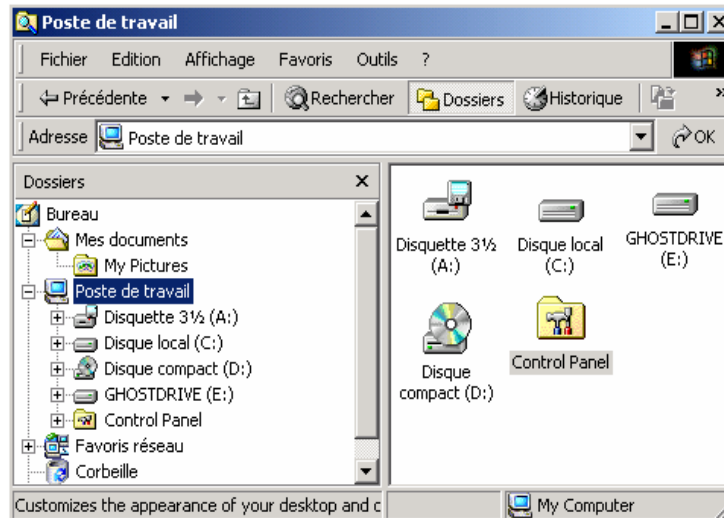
Poste de travail

Fichier Edition Affichage Favoris Outils ?

Précédente Rechercher Dossiers Historique

Adresse Poste de travail OK

Dossiers

Bureau
Mes documents
My Pictures
Poste de travail
Disquette 3½ (A:)
Disque local (C:)
Disque compact (D:)
GHOSTDRIVE (E:)
Control Panel
Favoris réseau
Corbeille

Disquette 3½ (A:)
Disque local (C:)
GHOSTDRIVE (E:)
Disque compact (D:)
Control Panel

Customizes the appearance of your desktop and c
My Computer